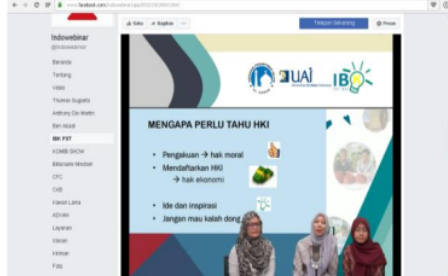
www.facebook.com/indowebinar

Indowebinar
@indowebinar

Beranda
Tentang
Video
Thomas Sugiarto
Anthony Dio Martin
Ben Abadi
IBK FST
KOMBI SHOW
Billionaire Mindset
CFC
CHB
Kawan Lama
ADVAN
Layanan
Ulasan
Komunitas
Foto

Suka
Bagikan
...
Telepon Sekarang
Pesan

UAI
IBO

MENGAPA PERLU TAHU HKI

• Pengakuan → hak moral
• Mendaftarkan HKI
→ hak ekonomi
• Ide dan inspirasi
• Jangan mau kalah dong